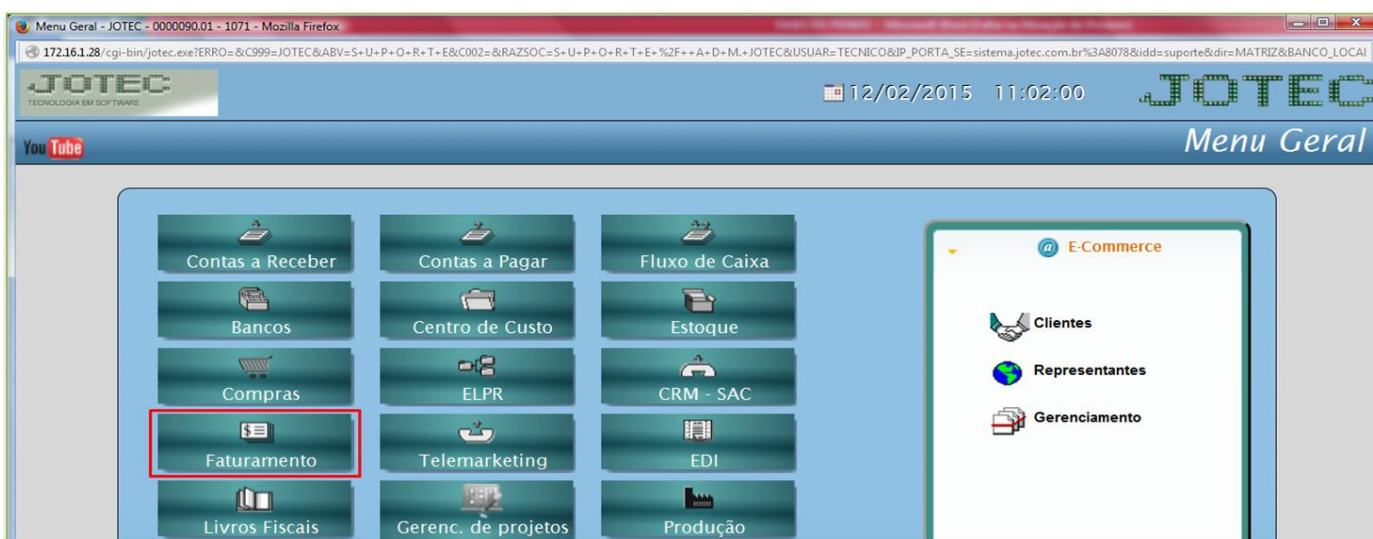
Menu Geral - JOTEC - 0000090.01 - 1071 - Mozilla Firefox

172.16.1.28/cgi-bin/jotec.exe?ERRO=&C999=JOTEC&ABV=S+U+P+O+R+T+E&C002=&RAZSOC=S+U+P+O+R+T+E+%2F++A+D+M.+JOTEC&USUAR=TECNICO&IP_PORTA_SE=sistema.jotec.com.br%3A8078&idd=suporte&dir=MATRIZ&BANCO_LOCAI

JOTEC
TECNOLOGIA EM SOFTWARE

12/02/2015 11:02:00

JOTEC

YouTube

Menu Geral

Contas a Receber

Contas a Pagar

Fluxo de Caixa

Bancos

Centro de Custo

Estoque

Compras

ELPR

CRM - SAC

Faturamento

Telemarketing

EDI

Livros Fiscais

Gerenc. de projetos

Produção

E-Commerce

Clientes

Representantes

Gerenciamento